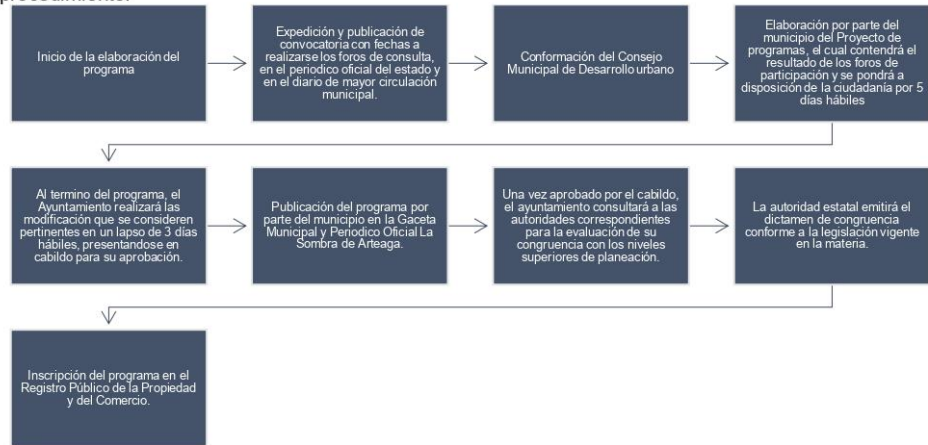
procedimiento:

Inicio de la elaboración del programa

Expedición y publicación de convocatoria con fechas a realizarse los foros de consulta, en el periodico oficial del estado y en el diario de mayor circulación municipal.

Conformación del Consejo Municipal de Desarrollo urbano

Elaboración por parte del municipio del Proyecto de programas, el cual contendrá el resultado de los foros de participación y se pondrá a disposición de la ciudadanía por 5 días hábiles

Al termino del programa, el Ayuntamiento realizará las modificación que se consideren pertinentes en un lapso de 3 días hábiles, presentandose en cabildo para su aprobación.

Publicación del programa por parte del municipio en la Gaceta Municipal y Periodico Oficial La Sombra de Arteaga.

Una vez aprobado por el cabildo, el ayuntamiento consultará a las autoridades correspondientes para la evaluación de su congruencia con los niveles superiores de planeación.

La autoridad estatal emitirá el dictamen de congruencia conforme a la legislación vigente en la materia.

Inscripción del programa en el Registro Público de la Propiedad y del Comercio.